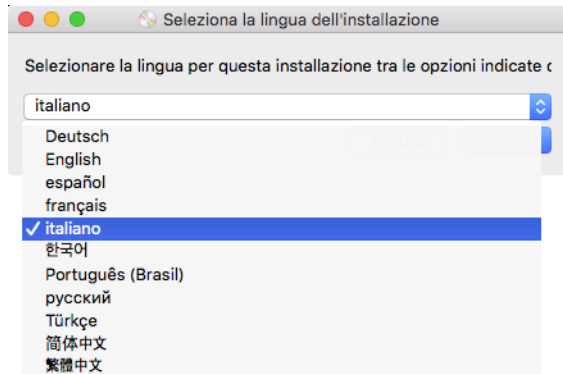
Seleziona la lingua dell'installazione

Selezionare la lingua per questa installazione tra le opzioni indicate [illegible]

italiano

Deutsch
English
español
français
✓ italiano
한국어
Português (Brasil)
русский
Türkçe
简体中文
繁體中文

Annulla